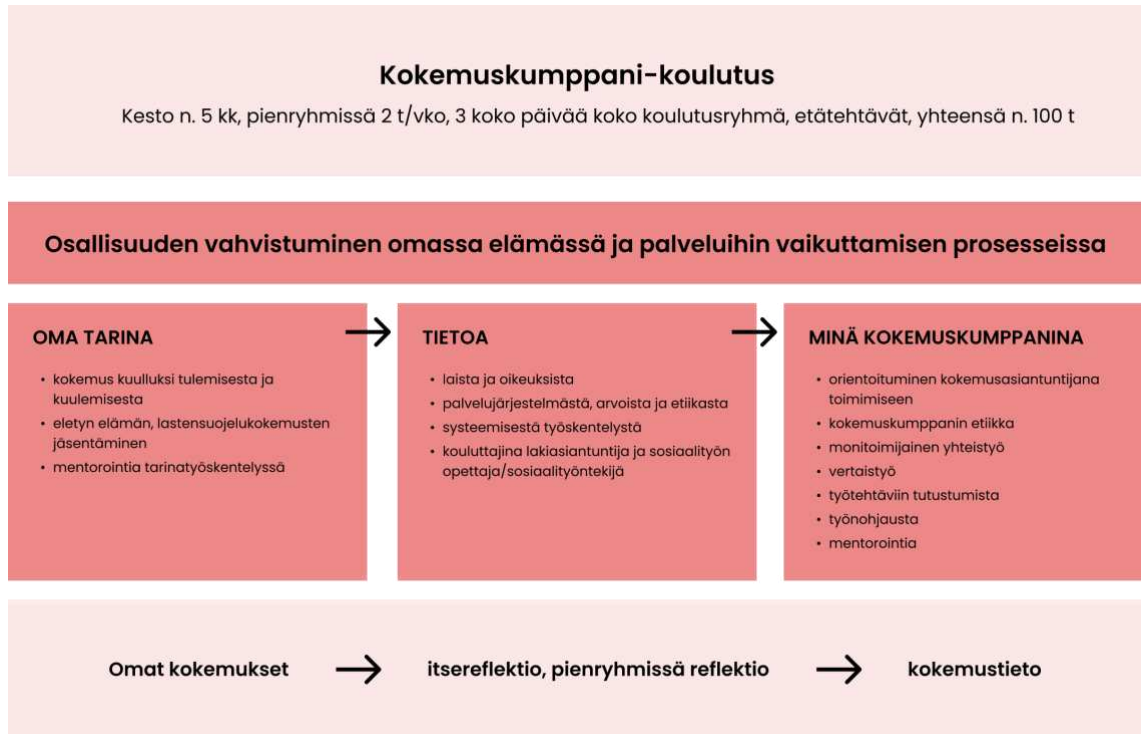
Kokemuskumppani-koulutus

Kesto n. 5 kk, pienryhmissä 2 t/vko, 3 koko päivää koko koulutusryhmä, etätehtävät, yhteensä n. 100 t

Osallisuuden vahvistuminen omassa elämässä ja palveluihin vaikuttamisen prosesseissa

OMA TARINA

• kokemus kuulluksi tulemisesta ja kuulemisesta
• eletyn elämän, lastensuojelukokemusten jäsentäminen
• mentorointia tarinatyöskentelyssä

TIETOA

• laista ja oikeuksista
• palvelujärjestelmästä, arvoista ja etiikasta
• systeemisestä työskentelystä
• kouluttajina lakiasiantuntija ja sosiaalityön opettaja/sosiaalityöntekijä

MINÄ KOKEMUSKUMPPANINA

• orientoituminen kokemusasiantuntijana toimimiseen
• kokemuskumppanin etiikka
• monitoimijainen yhteistyö
• vertaistyö
• työtehtäviin tutustumista
• työnohjausta
• mentorointia

Omat kokemukset → itsereflektio, pienryhmissä reflektio → kokemustieto